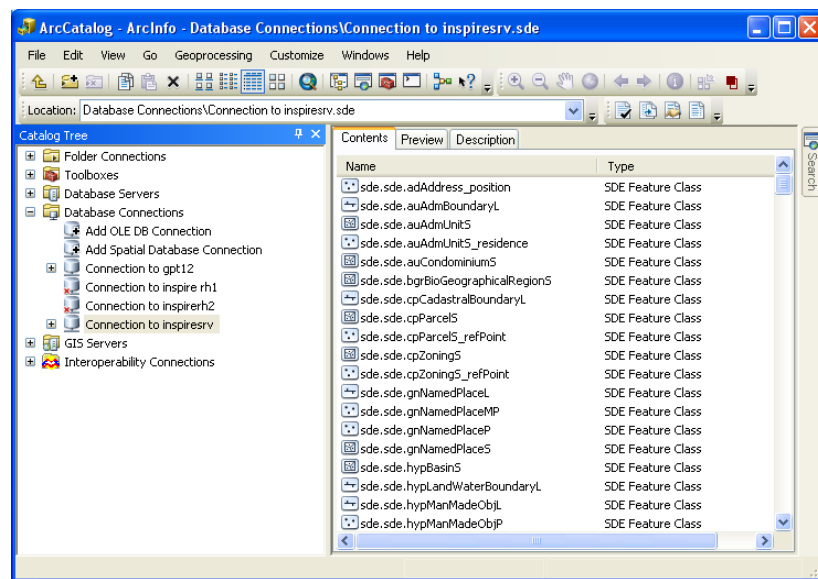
ArcCatalog - ArcInfo - Database Connections\Connection to inspiresrv.sde

File Edit View Go Geoprocessing Customize Windows Help

Location: Database Connections\Connection to inspiresrv.sde

Catalog Tree

Folder Connections
Toolboxes
Database Servers
Database Connections
Add OLE DB Connection
Add Spatial Database Connection
Connection to gpt12
Connection to inspire rh1
Connection to inspirerh2
Connection to inspiresrv
GIS Servers
Interoperability Connections

Contents Preview Description

| Name | Type |
|---|---|
| sde.sde.adAddress_position | SDE Feature Class |
| sde.sde.auAdmBoundaryL | SDE Feature Class |
| sde.sde.auAdmUnitS | SDE Feature Class |
| sde.sde.auAdmUnitS_residence | SDE Feature Class |
| sde.sde.auCondominiumS | SDE Feature Class |
| sde.sde.bgrBioGeographicalRegionS | SDE Feature Class |
| sde.sde.cpCadastralBoundaryL | SDE Feature Class |
| sde.sde.cpParcelS | SDE Feature Class |
| sde.sde.cpParcelS_refPoint | SDE Feature Class |
| sde.sde.cpZoningS | SDE Feature Class |
| sde.sde.cpZoningS_refPoint | SDE Feature Class |
| sde.sde.gnNamedPlaceL | SDE Feature Class |
| sde.sde.gnNamedPlaceMP | SDE Feature Class |
| sde.sde.gnNamedPlaceP | SDE Feature Class |
| sde.sde.gnNamedPlaceS | SDE Feature Class |
| sde.sde.hypBasinS | SDE Feature Class |
| sde.sde.hypLandWaterBoundaryL | SDE Feature Class |
| sde.sde.hypManMadeObjL | SDE Feature Class |
| sde.sde.hypManMadeObjP | SDE Feature Class |

Search